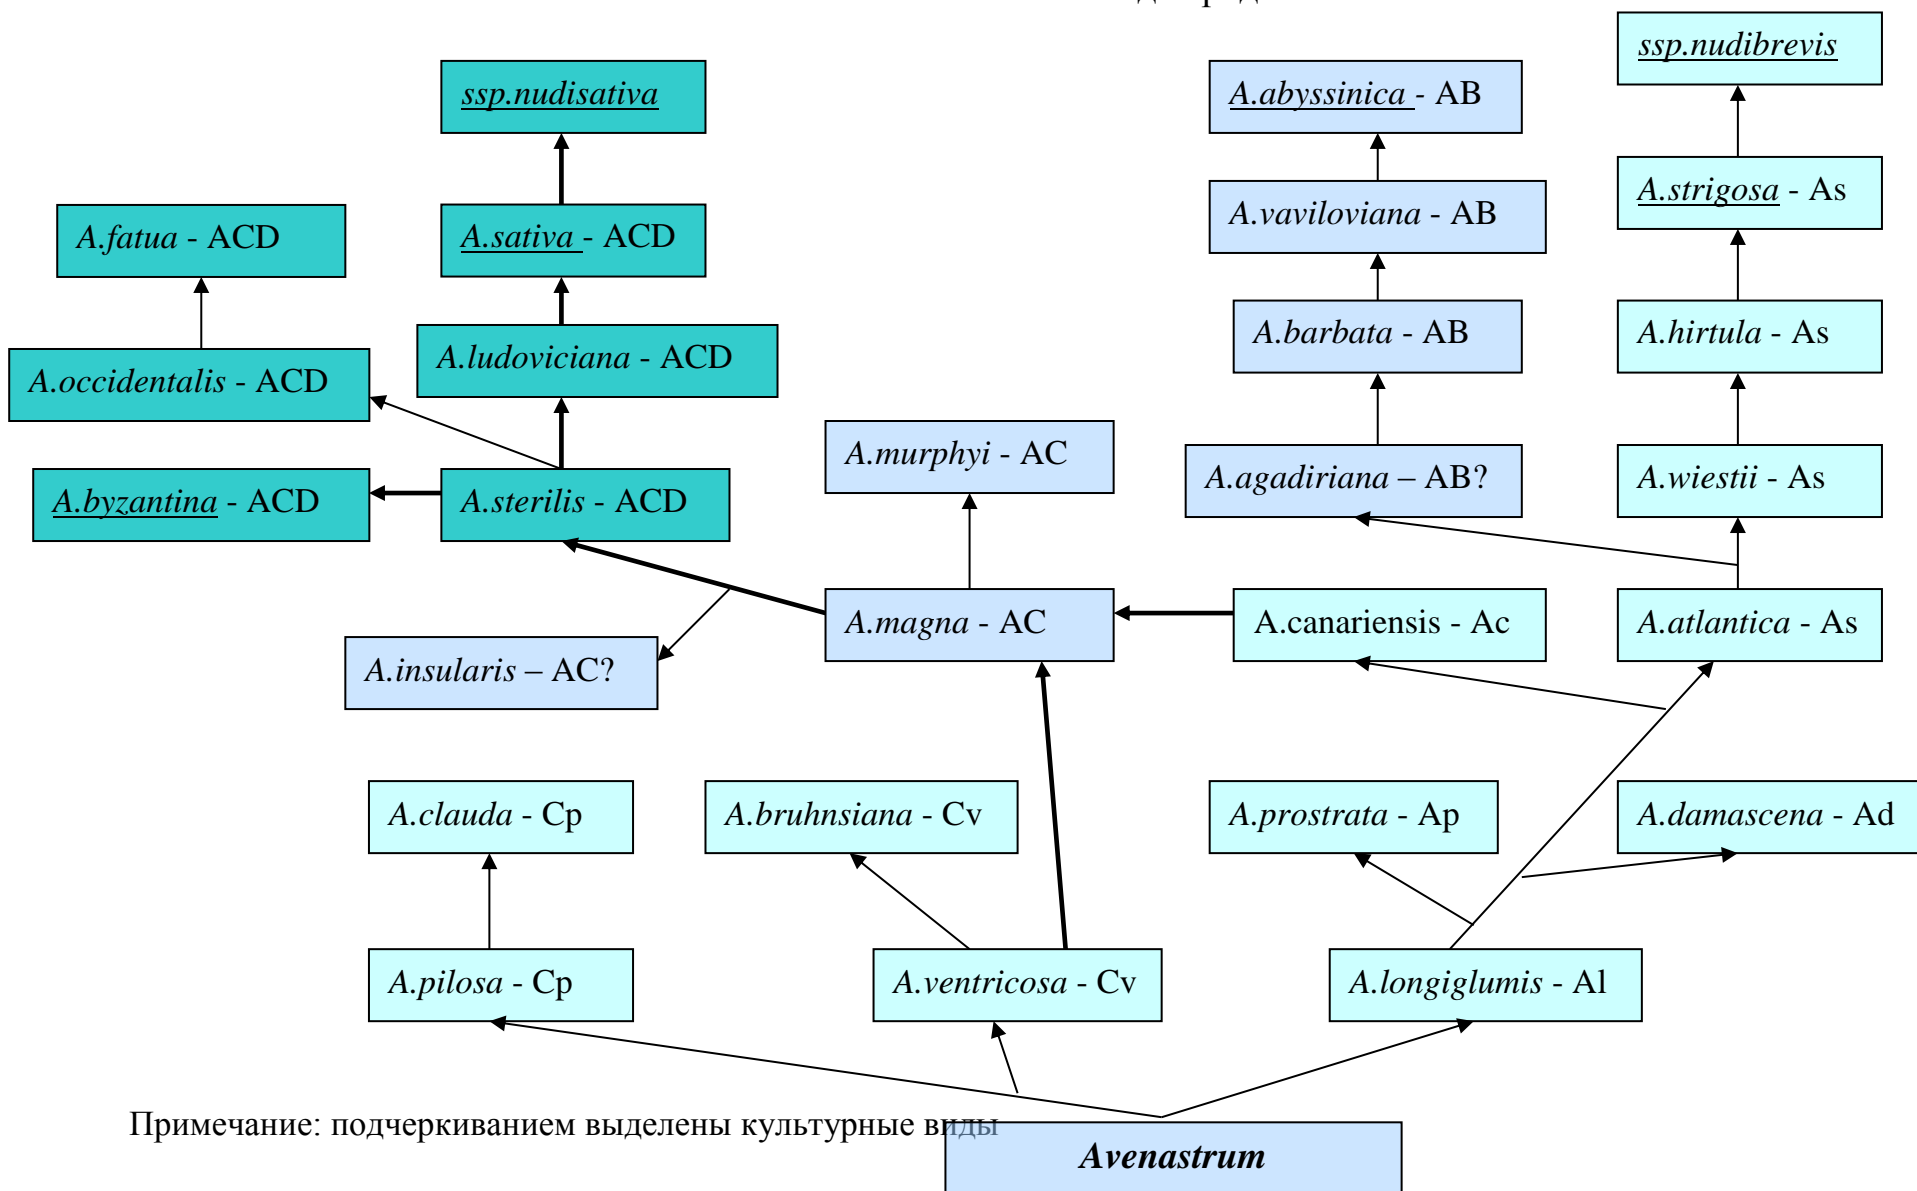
ssp.nudisativa

A.fatua - ACD

A.sativa - ACD

A.occidentalis - ACD

A.ludoviciana - ACD

A.byzantina - ACD

A.sterilis - ACD

A.abyssinica - AB

A.vaviloviana - AB

A.barbata - AB

A.agadiriana – AB?

ssp.nudibrevis

A.strigosa - As

A.hirtula - As

A.wiestii - As

A.murphyi - AC

A.magna - AC

A.canariensis - Ac

A.atlantica - As

A.insularis – AC?

A.claude - Cp

A.bruhnsiana - Cv

A.prostrata - Ap

A.damascena - Ad

A.pilosa - Cp

A.ventricosa - Cv

A.longiglumis - Al

Примечание: подчеркиванием выделены культурные виды

Avenastrum